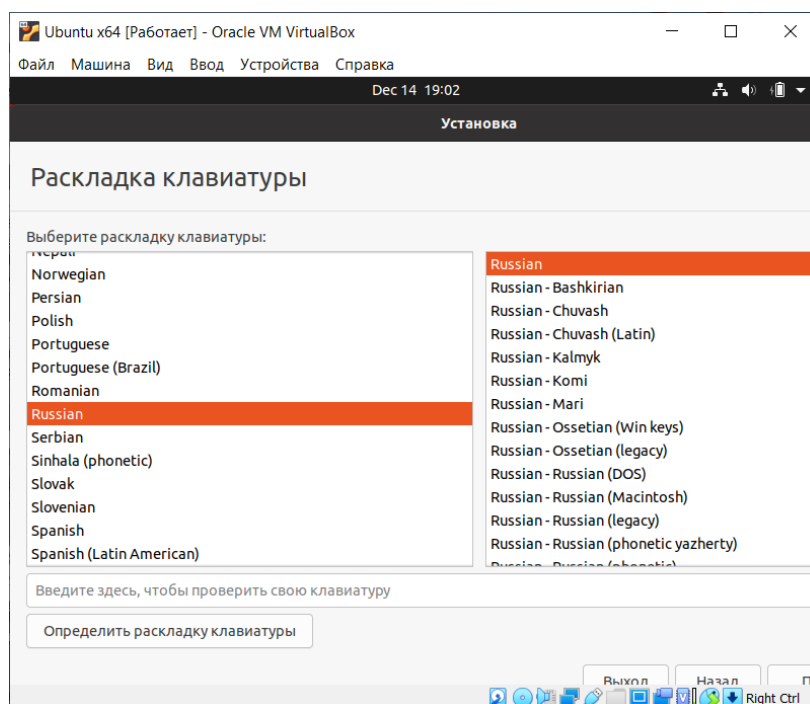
Ubuntu x64 [Работает] - Oracle VM VirtualBox

Файл Машина Вид Ввод Устройства Справка

Dec 14 19:02

Установка

Раскладка клавиатуры

Выберите раскладку клавиатуры:

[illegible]
Norwegian
Persian
Polish
Portuguese
Portuguese (Brazil)
Romanian
Russian
Serbian
Sinhala (phonetic)
Slovak
Slovenian
Spanish
Spanish (Latin American)

Russian
Russian - Bashkirian
Russian - Chuvash
Russian - Chuvash (Latin)
Russian - Kalmyk
Russian - Komi
Russian - Mari
Russian - Ossetian (Win keys)
Russian - Ossetian (legacy)
Russian - Russian (DOS)
Russian - Russian (Macintosh)
Russian - Russian (legacy)
Russian - Russian (phonetic yazherty)
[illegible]

Введите здесь, чтобы проверить свою клавиатуру

Определить раскладку клавиатуры

Выход Назад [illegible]

Right Ctrl